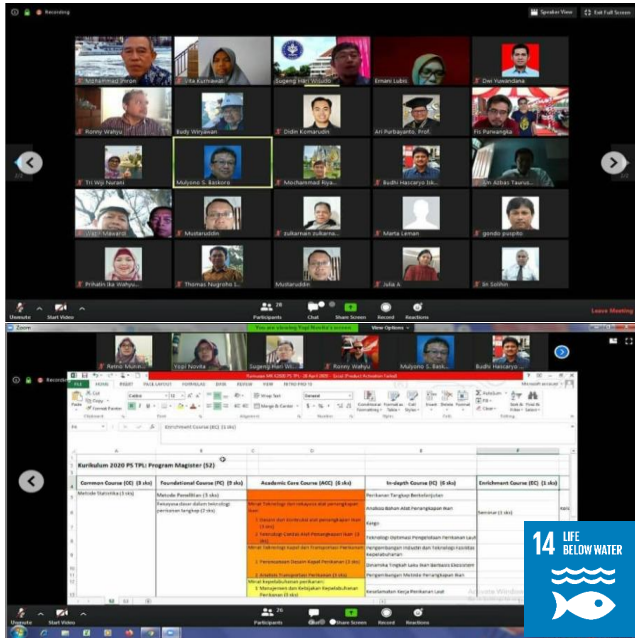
Recording

Speaker View

Exit Full Screen

Mohammad Imron

Ita Kurniawati

Sugeng Hari Wisudo

Ermani Lubis

Dwi Yuwandana

Ronny Wahyu

Budy Wiryawan

Didin Komarudin

Ari Purbayanto, Prof.

Fis Purwangka

Tri Wiji Nurani

Mulyono S. Baskoro

Mochammad Riya...

Budhi Hascaryo Isk...

Am Azbas Taurus...

Muzfaruddin

zulkarnan zulkarna...

Marta Leman

gondo puspito

Prihatin Ika Wahyu...

Thomas Nugroho S...

Muzfaruddin

Julia A

Iin Solihin

Unmute

Start Video

Participants

Share Screen

Record

Reactions

Leave Meeting

Zoom

You are viewing Yopi Novita's screen

View Options

Ratno Muhinto

Yopi Novita

Sugeng Hari Wi...

Ronny Wahyu

Mulyono S. Bask...

Budhi Hascaryo

FILE

HOME

INSERT

PAGE LAYOUT

FORMULAS

DATA

REVIEW

VIEW

NITRO PRO 10

Enrichment Course (EC) (3 sks)

Kurikulum 2020 PS TPL: Program Magister (S2)

| Common Course (CC) (9 sks) | Foundational Course (FC) (9 sks) | Academic Core Course (ACC) (6 sks) | In-depth Course (IC) (6 sks) | Enrichment Course (EC) (3 sks) |
|---|---|---|---|---|
| Metode Statistika (3 sks) | Metode Penelitian (3 sks) | | Perikanan Tangkap Berkelanjutan | |
| | Rekayasa dasar dalam teknologi perikanan tangkap (3 sks) | Minat Teknologi dan rekayasa alat penangkapan ikan | Analisis Bahan Alat Penangkapan Ikan | Seminar (1 sks) |
| | | 1 Desain dan konstruksi alat penangkapan ikan (3 sks) | Kinigo | |
| | | 2 Teknologi Cahaya Alat Penangkapan Ikan (3 sks) | Teknologi Optimasi Pengelolaan Perikanan Laut | |
| | | Minat Teknologi Kapal dan Transportasi Perikanan | Pengembangan Inovatif dan Teknologi Fasilitas Kepelabuhanan | |
| | | 1 Perancangan Desain Kapal Perikanan (3 sks) | Dinamika Tingkah Laku Ikan Berbasis Ekosistem | |
| | | 2 Analisis Transportasi Perikanan (3 sks) | Pengembangan Metode Penangkapan Ikan | |
| | | Minat Kepelabuhanan perikanan | | |
| | | 1 Manajemen dan Kebijakan Kepelabuhanan Perikanan (3 sks) | Kesehatan Kerja Perikanan Laut | |

14 LIFE BELOW WATER

Activate Windows

Unmute

Start Video

Participants

Share Screen

Record

Reactions